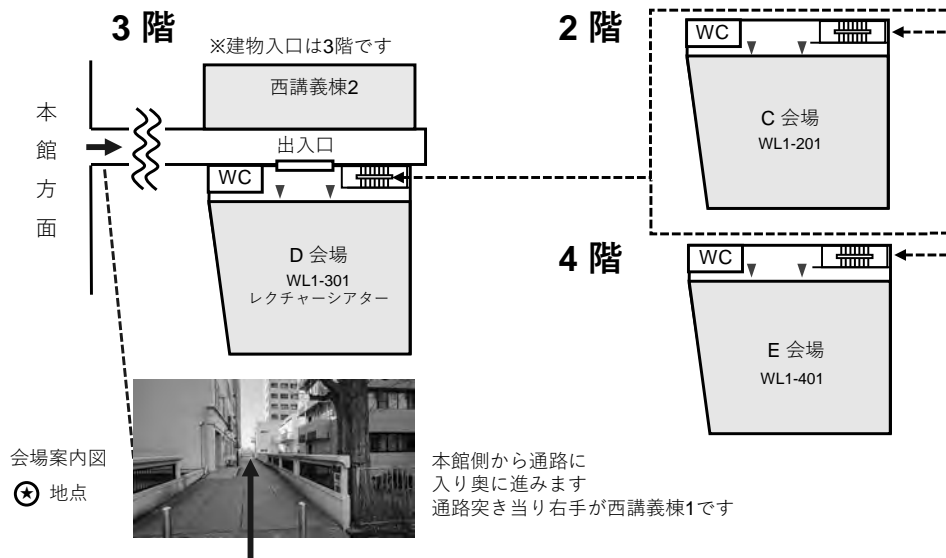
3 階

※建物入口は3階です

西講義棟2

本

館

方

面

出入口

WC

D 会場
WL1-301
レクチャーシアター

2 階

WC

C 会場
WL1-201

4 階

WC

E 会場
WL1-401

会場案内図
★ 地点

本館側から通路に
入り奥に進みます
通路突き当り右手が西講義棟1です